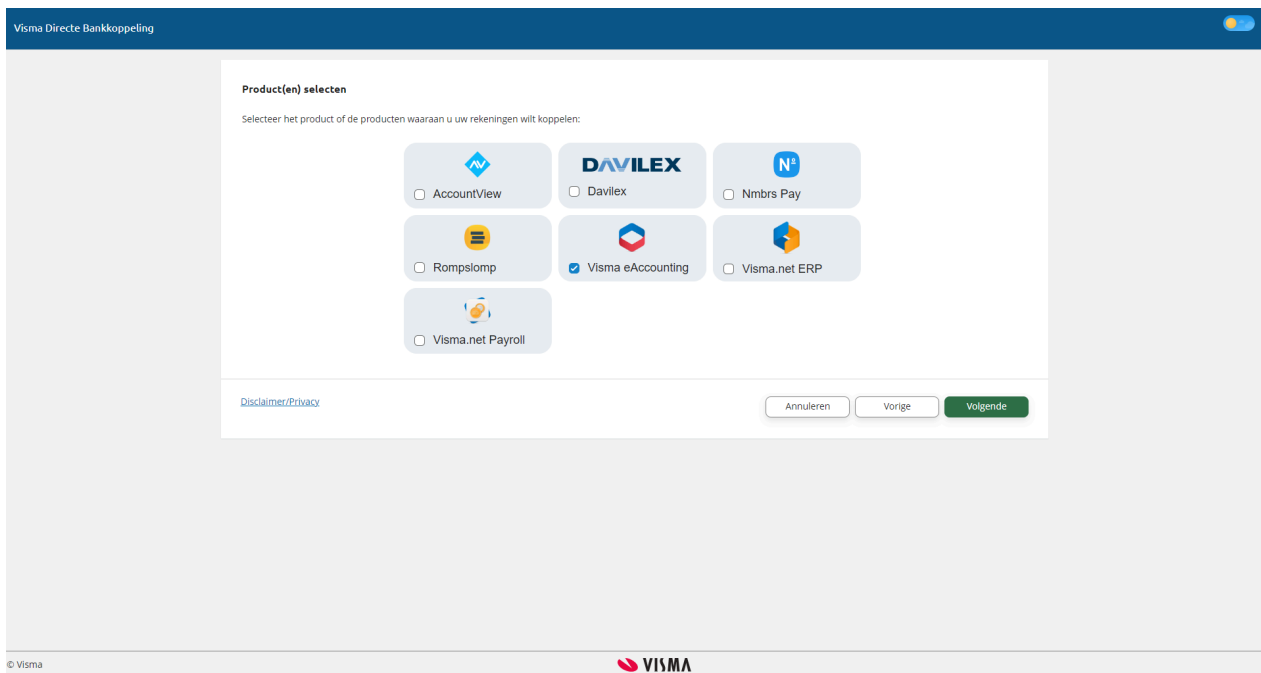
Visma Directe Bankkoppeling

Product(en) selecten

Selecteer het product of de producten waaraan u uw rekeningen wilt koppelen:

AccountView

DAVILEX
Davilex

Nmbrs Pay

Rompslomp

Visma eAccounting

Visma.net ERP

Visma.net Payroll

Disclaimer/Privacy

Annuleren

Vorige

Volgende

© Visma

VISMA